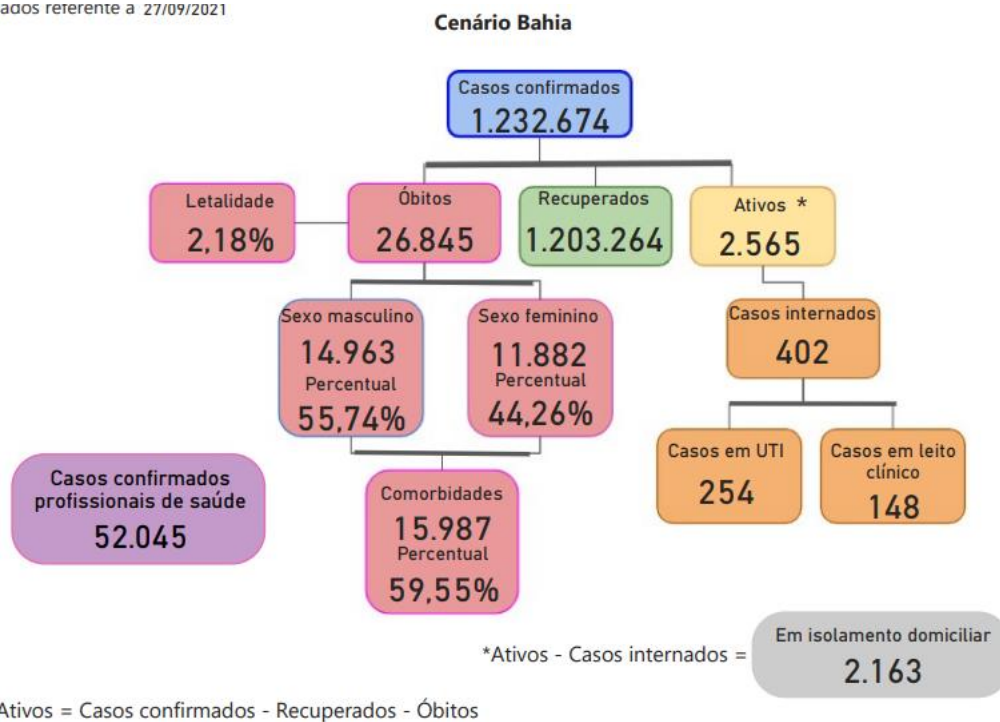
ados referente a 27/09/2021

Cenário Bahia

Casos confirmados
1.232.674

Letalidade
2,18%

Óbitos
26.845

Recuperados
1.203.264

Ativos *
2.565

Sexo masculino
14.963
Percentual
55,74%

Sexo feminino
11.882
Percentual
44,26%

Casos internados
402

Casos em UTI
254

Casos em leito clínico
148

Casos confirmados profissionais de saúde
52.045

Comorbidades
15.987
Percentual
59,55%

*Ativos - Casos internados =

Em isolamento domiciliar
2.163

Ativos = Casos confirmados - Recuperados - Óbitos